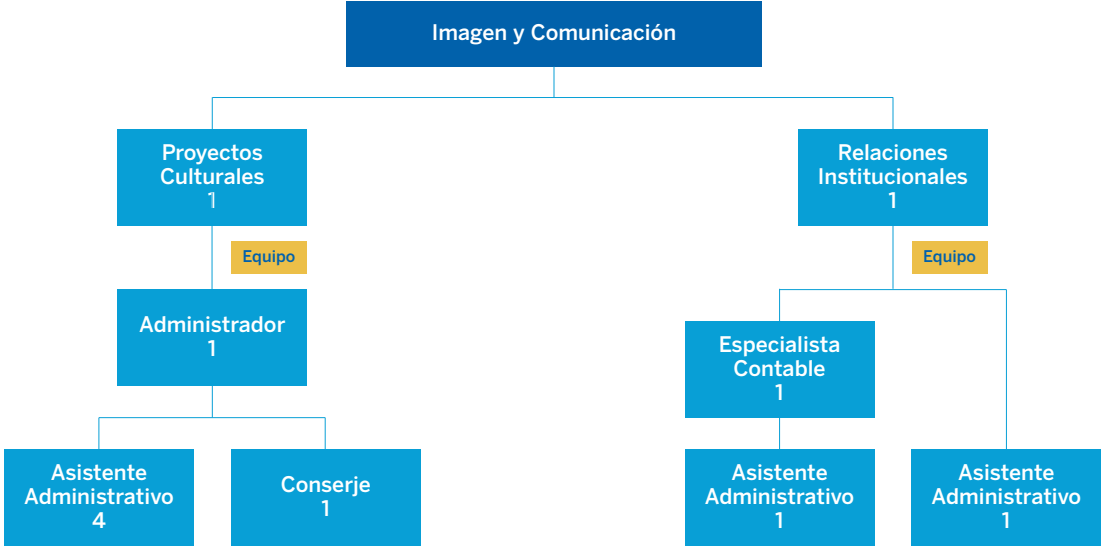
Imagen y Comunicación

Proyectos Culturales
1

Equipo

Administrador
1

Asistente Administrativo
4

Conserje
1

Relaciones Institucionales
1

Equipo

Especialista Contable
1

Asistente Administrativo
1

Asistente Administrativo
1